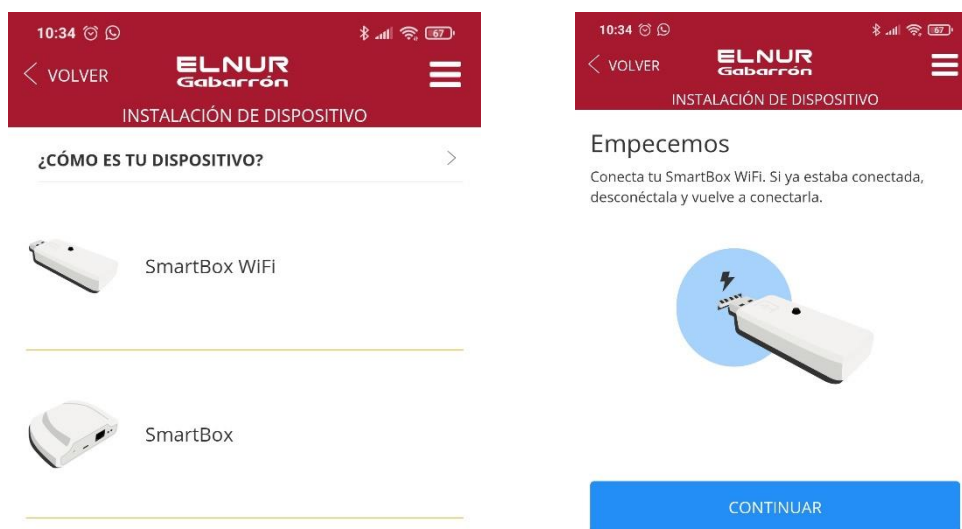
10:34

67

< VOLVER

ELNUR
Gabarrón

INSTALACIÓN DE DISPOSITIVO

¿CÓMO ES TU DISPOSITIVO?

SmartBox WiFi

SmartBox

10:34

67

< VOLVER

ELNUR
Gabarrón

INSTALACIÓN DE DISPOSITIVO

Empecemos

Conecta tu SmartBox WiFi. Si ya estaba conectada, desconéctala y vuelve a conectarla.

CONTINUAR